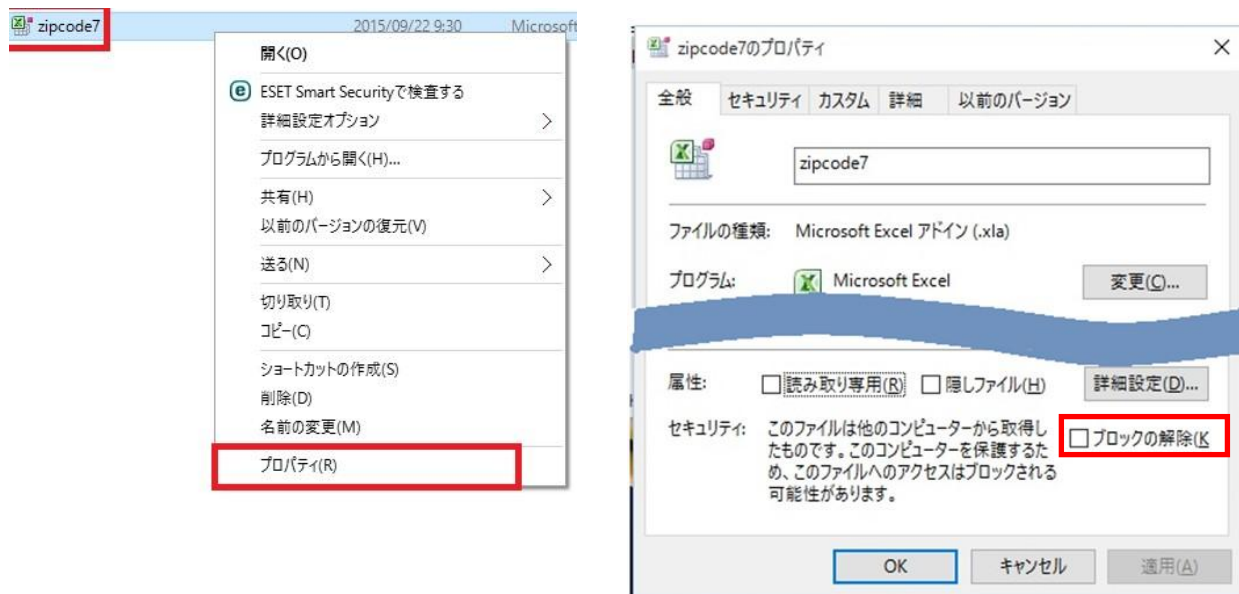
zipcode7 2015/09/22 9:30 Microsoft

開く(O)
ESET Smart Securityで検査する
詳細設定オプション
プログラムから開く(H)...
共有(H)
以前のバージョンの復元(V)
送る(N)
切り取り(T)
コピー(C)
ショートカットの作成(S)
削除(D)
名前の変更(M)
プロパティ(R)

zipcode7のプロパティ
×
全般 セキュリティ カスタム 詳細 以前のバージョン
zipcode7
ファイルの種類: Microsoft Excel アドイン (.xla)
プログラム: Microsoft Excel
変更(C)...
属性: 読み取り専用(R) 隠しファイル(H) 詳細設定(D)...
セキュリティ: このファイルは他のコンピューターから取得したものです。このコンピューターを保護するため、このファイルへのアクセスはブロックされる可能性があります。
ブロックの解除(K
OK キャンセル 適用(A)